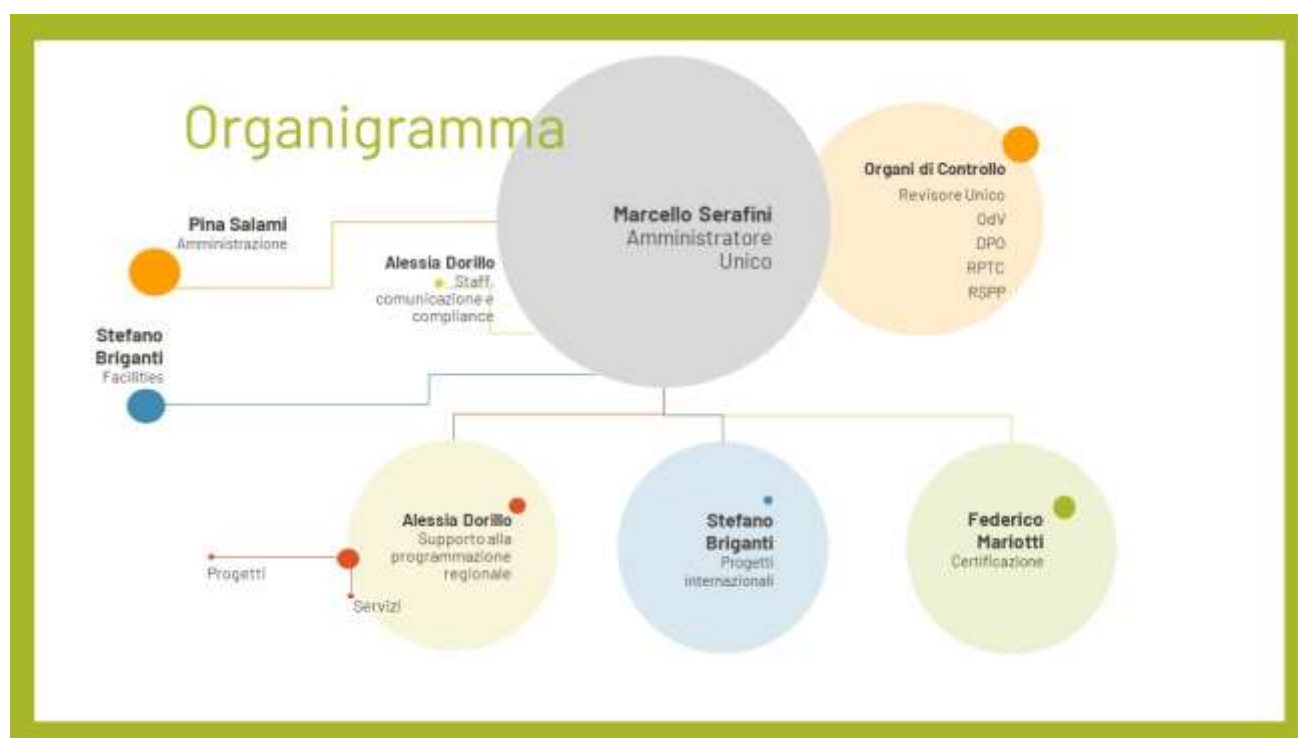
Organigramma

Marcello Serafini
Amministratore Unico

Organi di Controllo
Revisore Unico
OdV
DPO
RPTC
RSPP

Pina Salami
Amministrazione

Alessia Dorillo
Staff, comunicazione e compliance

Stefano Briganti
Facilities

Alessia Dorillo
Supporto alla programmazione regionale

Progetti

Servizi

Stefano Briganti
Progetti internazionali

Federico Mariotti
Certificazione